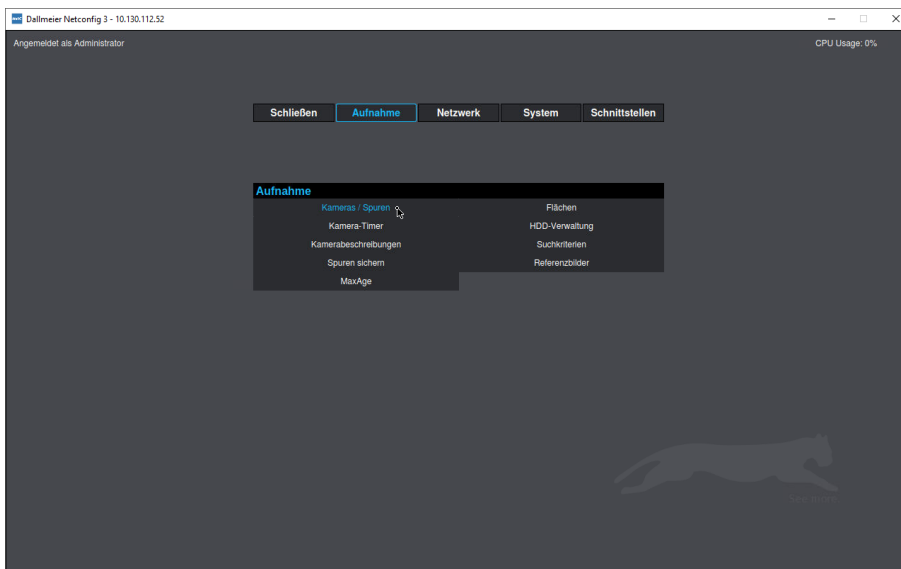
Dallmeier Netconfig 3 - 10.130.112.52

Angemeldet als Administrator

CPU Usage: 0%

Schließen
Aufnahme
Netzwerk
System
Schnittstellen

Aufnahme

| | |
|---|---|
| Kameras / Spuren | Flächen |
| Kamera-Timer | HDD-Verwaltung |
| Kamerabeschreibungen | Suchkriterien |
| Spuren sichern | Referenzbilder |
| MaxAge | |